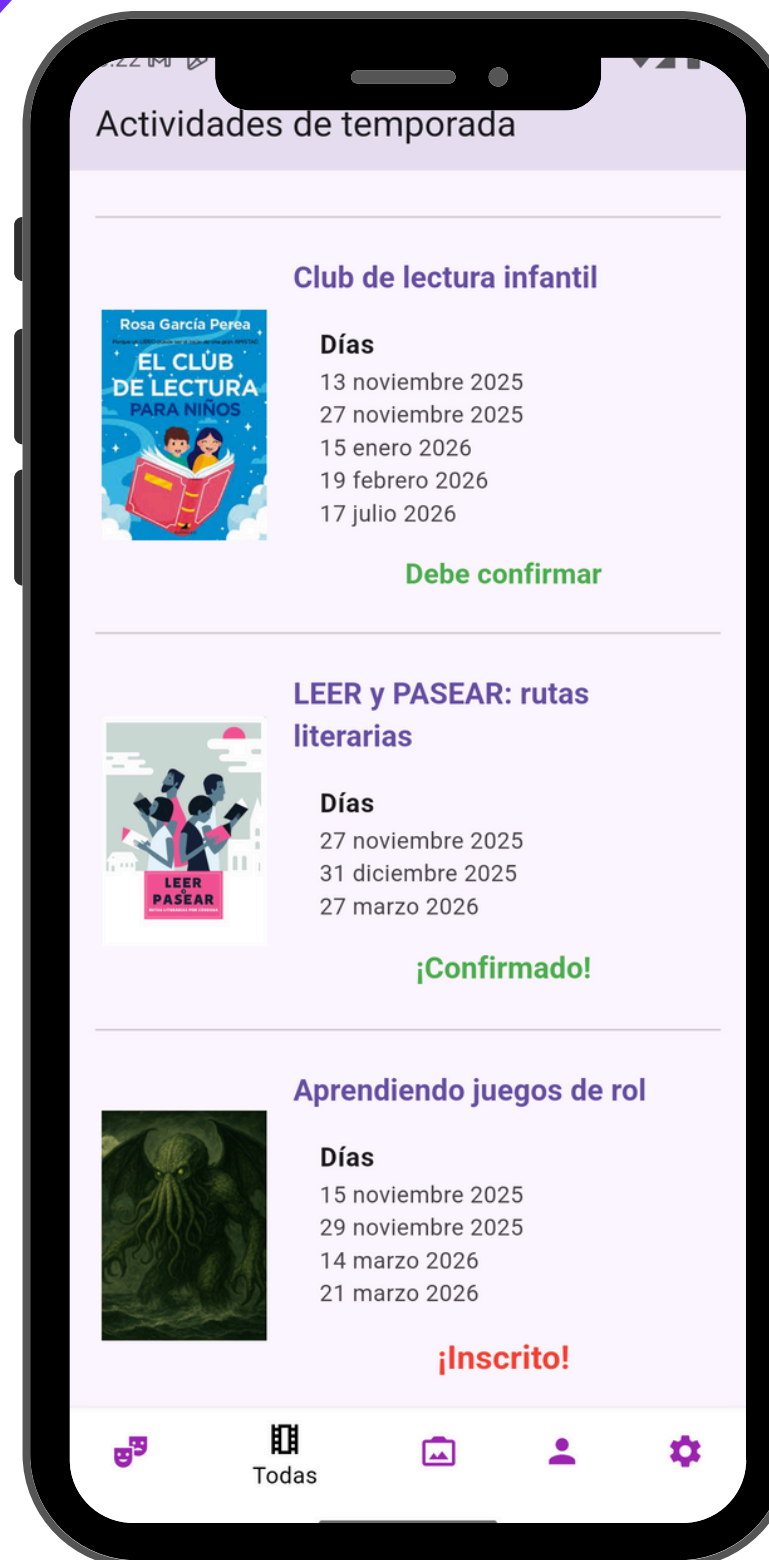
Actividades de temporada

Club de lectura infantil

Rosa García Perea

EL CLUB DE LECTURA PARA NIÑOS

Días
13 noviembre 2025
27 noviembre 2025
15 enero 2026
19 febrero 2026
17 julio 2026

Debe confirmar

LEER y PASEAR: rutas literarias

LEER y PASEAR

Días
27 noviembre 2025
31 diciembre 2025
27 marzo 2026

¡Confirmado!

Aprendiendo juegos de rol

Días
15 noviembre 2025
29 noviembre 2025
14 marzo 2026
21 marzo 2026

¡Inscrito!

Todas